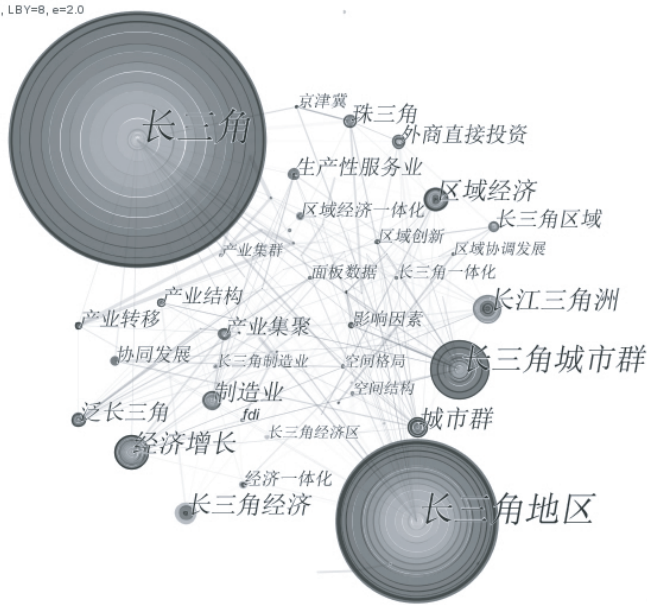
, LBY=8, e=2.0

长三角
京津冀
珠三角
外商直接投资
生产性服务业
区域经济
区域经济一体化
长三角区域
区域创新
区域协调发展
产业集群
面板数据
长三角一体化
产业结构
长江三角洲
产业转移
产业集聚
影响因素
协同发展
长三角制造业
空间格局
长三角城市群
制造业
空间结构
fdi
泛长三角
城市群
经济增长
长三角经济区
经济一体化
长三角经济
长三角地区